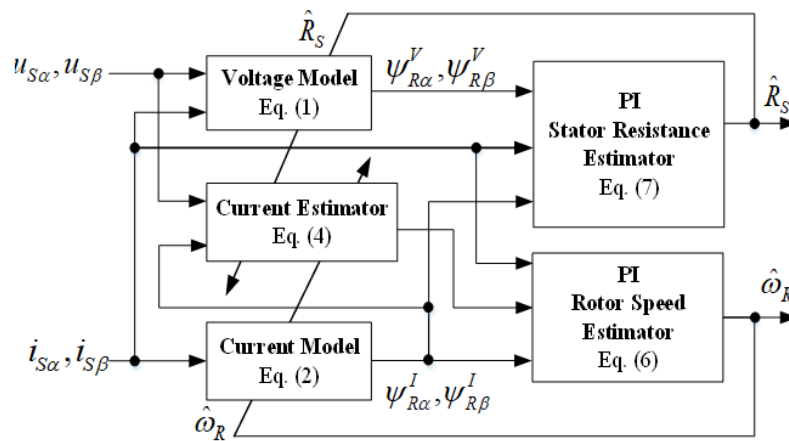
$\hat{R}_S$

$u_{S\alpha}, u_{S\beta}$

Voltage Model
Eq. (1)

$\psi^V_{R\alpha}, \psi^V_{R\beta}$

PI
Stator Resistance
Estimator
Eq. (7)

$\hat{R}_S$

Current Estimator
Eq. (4)

PI
Rotor Speed
Estimator
Eq. (6)

$\hat{\omega}_R$

$i_{S\alpha}, i_{S\beta}$

Current Model
Eq. (2)

$\psi^I_{R\alpha}, \psi^I_{R\beta}$

$\hat{\omega}_R$